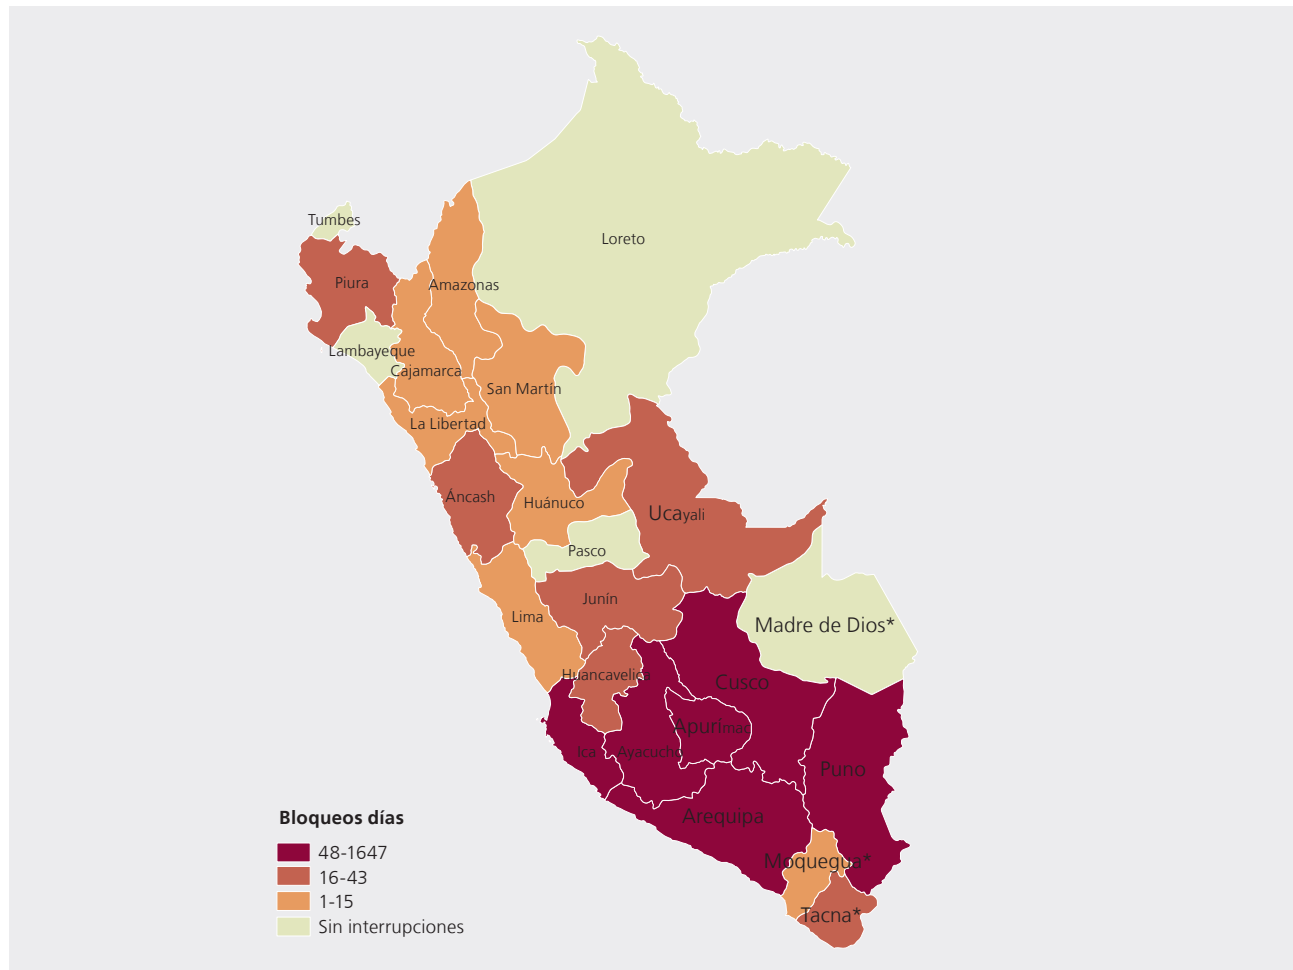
Tumbes
Loreto
Piura
Amazonas
Lambayeque
Cajamarca
San Martín
La Libertad
Áncash
Huánuco
Ucayali
Pasco
Junín
Lima
Madre de Dios*
Huancavelica
Cusco
Apurímac
Ica
Ayacucho
Puno
Arequipa
Moquegua*
Tacna*

Bloqueos días
48-1647
16-43
1-15
Sin interrupciones